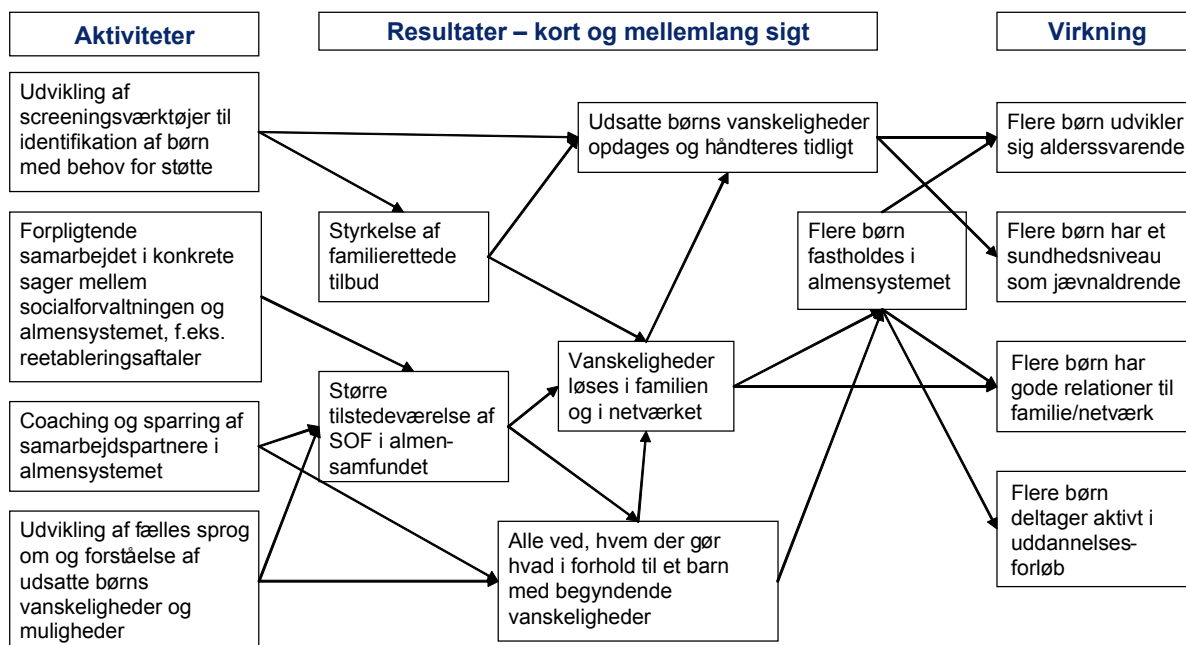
Aktiviteter

Resultater – kort og mellemlang sigt

Virkning

Udvikling af screeningsværktøjer til identifikation af børn med behov for støtte

Forpligtende samarbejdet i konkrete sager mellem socialforvaltningen og almensystemet, f.eks. reetableringsaftaler

Coaching og sparring af samarbejdspartnere i almensystemet

Udvikling af fælles sprog om og forståelse af udsatte børns vanskeligheder og muligheder

Styrkelse af familierettede tilbud

Større tilstedeværelse af SOF i almensamfundet

Udsatte børns vanskeligheder opdages og håndteres tidligt

Vanskeligheder løses i familien og i netværket

Alle ved, hvem der gør hvad i forhold til et barn med begyndende vanskeligheder

Flere børn fastholdes i almensystemet

Flere børn udvikler sig alderssvarende

Flere børn har et sundhedsniveau som jævnaldrende

Flere børn har gode relationer til familie/netværk

Flere børn deltager aktivt i uddannelsesforløb